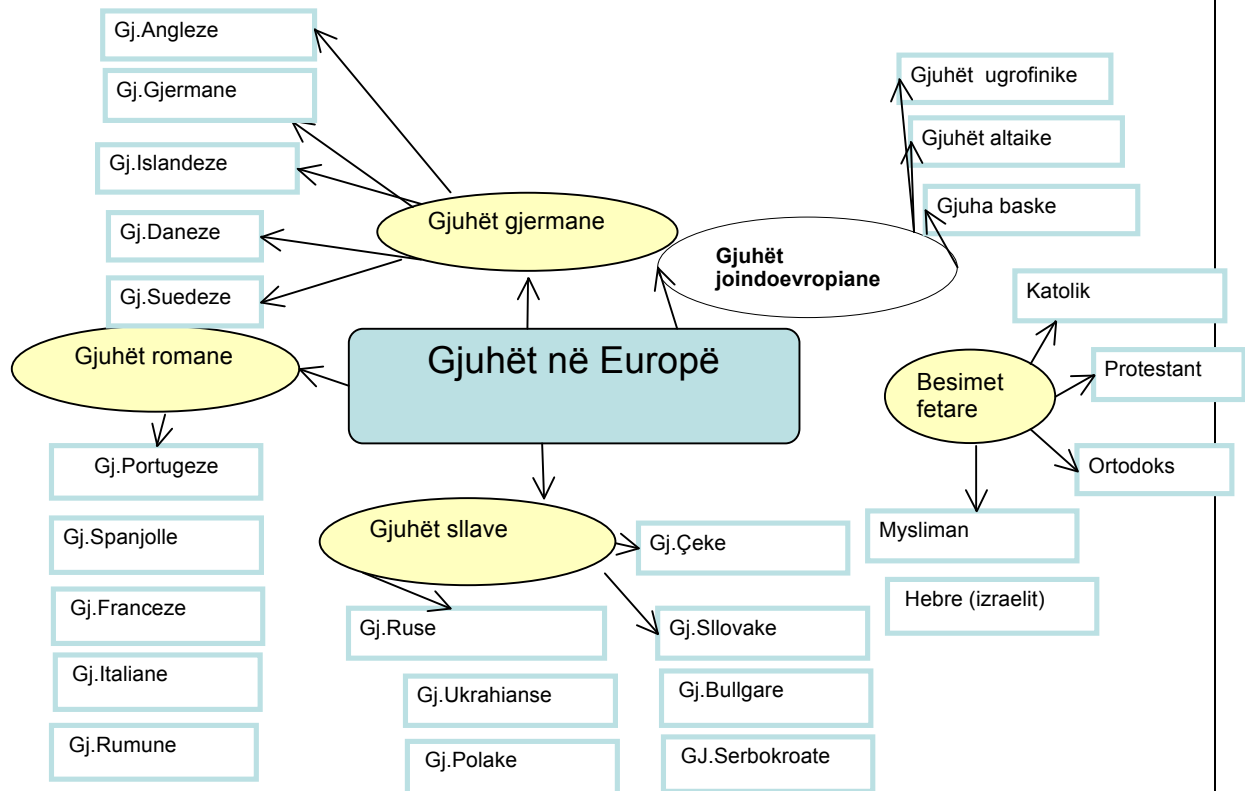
Gjuhët në Europë

Gjuhët gjermane

Gj.Angleze

Gj.Gjermane

Gj.Islandeze

Gj.Daneze

Gj.Suedeze

Gjuhët joindoevropiane

Gjuhët ugrofinike

Gjuhët altaike

Gjuha baske

Gjuhët romane

Gj.Portugeze

Gj.Spanjolle

Gj.Franceze

Gj.Italiane

Gj.Rumune

Gjuhët sllave

Gj.Çeke

Gj.Ruse

Gj.Sllovake

Gj.Ukrahianse

Gj.Bullgare

Gj.Polake

GJ.Serbokroate

Besimet fetare

Katolik

Protestant

Ortodoks

Mysliman

Hebre (izraelit)